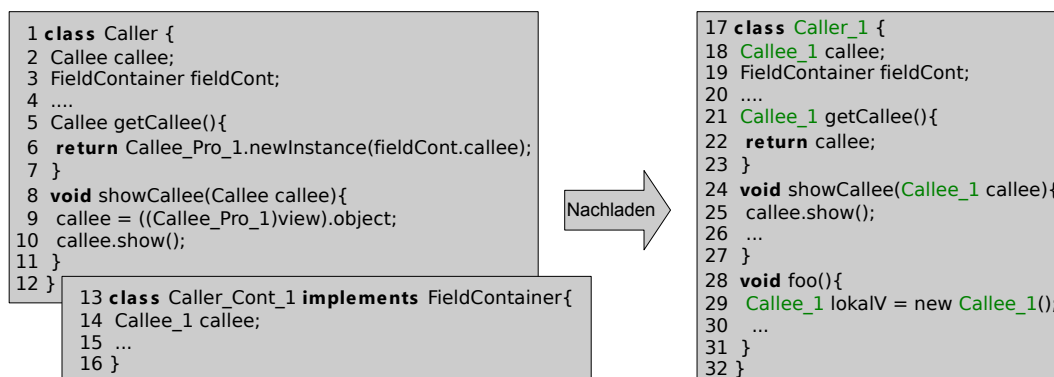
1 **class** Caller {
2 Callee callee;
3 FieldContainer fieldCont;
4 ....
5 Callee getCallee(){
6 **return** Callee_Pro_1.newInstance(fieldCont.callee);
7 }
8 **void** showCallee(Callee callee){
9 callee = ((Callee_Pro_1)view).object;
10 callee.show();
11 }
12 }

13 **class** Caller_Cont_1 **implements** FieldContainer{
14 Callee_1 callee;
15 ...
16 }

Nachladen

17 **class** Caller_1 {
18 Callee_1 callee;
19 FieldContainer fieldCont;
20 ....
21 Callee_1 getCallee(){
22 **return** callee;
23 }
24 **void** showCallee(Callee_1 callee){
25 callee.show();
26 ...
27 }
28 **void** foo(){
29 Callee_1 lokalV = new Callee_1();
30 ...
31 }
32 }